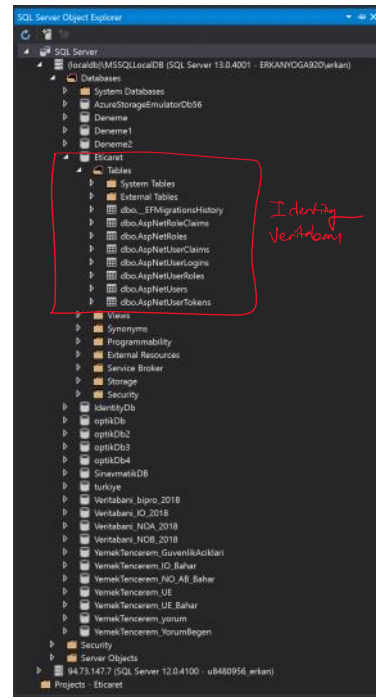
SQL Server Object Explorer

SQL Server
(localdb)\MSSQLLocalDB (SQL Server 13.0.4001 - ERKANYOGA920\erkan)
Databases
System Databases
AzureStorageEmulatorDb56
Deneme
Deneme1
Deneme2
Eticaret
Tables
System Tables
External Tables
dbo.__EFMigrationsHistory
dbo.AspNetRoleClaims
dbo.AspNetRoles
dbo.AspNetUserClaims
dbo.AspNetUserLogins
dbo.AspNetUserRoles
dbo.AspNetUsers
dbo.AspNetUserTokens
Views
Synonyms
Programmability
External Resources
Service Broker
Storage
Security
IdentityDb
optikDb
optikDb2
optikDb3
optikDb4
SinavmatikDB
turkiye
Veritabani_bipro_2018
Veritabani_IO_2018
Veritabani_NOA_2018
Veritabani_NOB_2018
YemekTencerem_GuvenlikAciklari
YemekTencerem_IO_Bahar
YemekTencerem_NO_AB_Bahar
YemekTencerem_UE
YemekTencerem_UE_Bahar
YemekTencerem_yorum
YemekTencerem_YorumBegen
Security
Server Objects
94.73.147.7 (SQL Server 12.0.4100 - u8480956_erkan)
Projects - Eticaret

Identity
Veritabanı